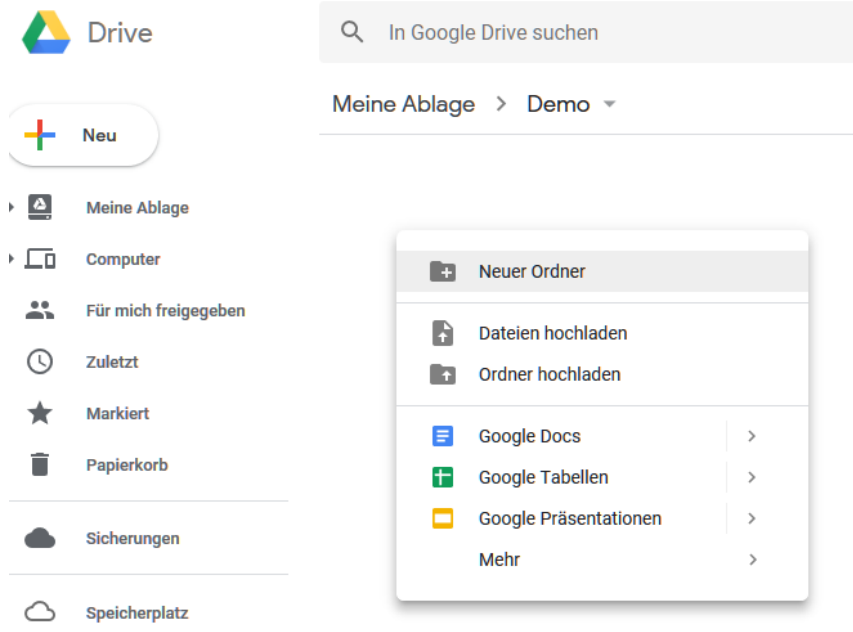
Drive

In Google Drive suchen

Meine Ablage > Demo

Neu

Meine Ablage

Computer

Für mich freigegeben

Zuletzt

Markiert

Papierkorb

Sicherungen

Speicherplatz

Neuer Ordner

Dateien hochladen

Ordner hochladen

Google Docs

Google Tabellen

Google Präsentationen

Mehr